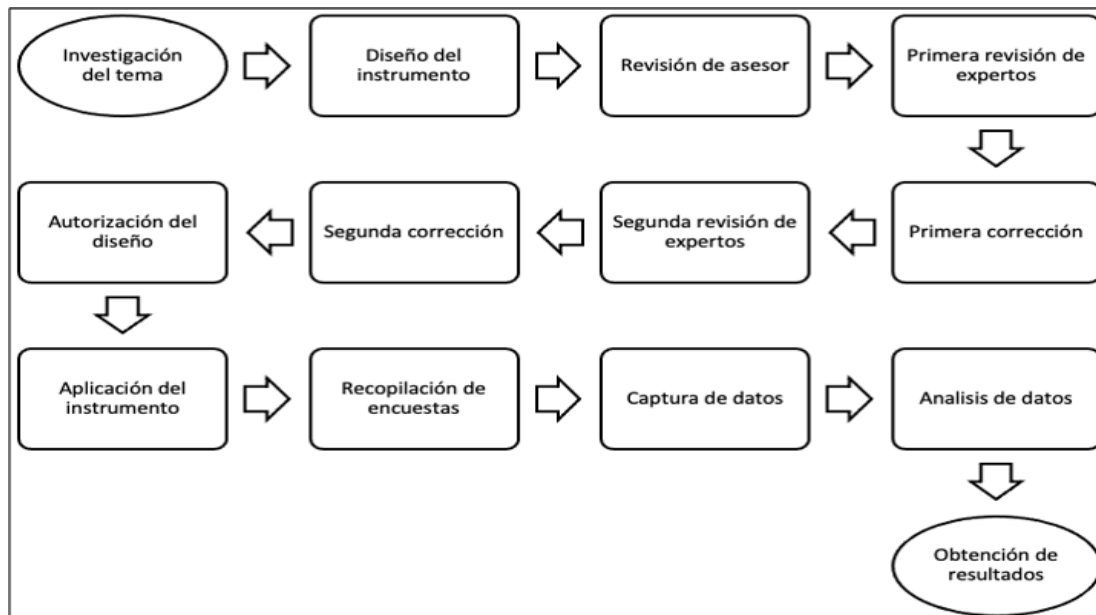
Investigación del tema

Diseño del instrumento

Revisión de asesor

Primera revisión de expertos

Primera corrección

Segunda revisión de expertos

Segunda corrección

Autorización del diseño

Aplicación del instrumento

Recopilación de encuestas

Captura de datos

Analisis de datos

Obtención de resultados